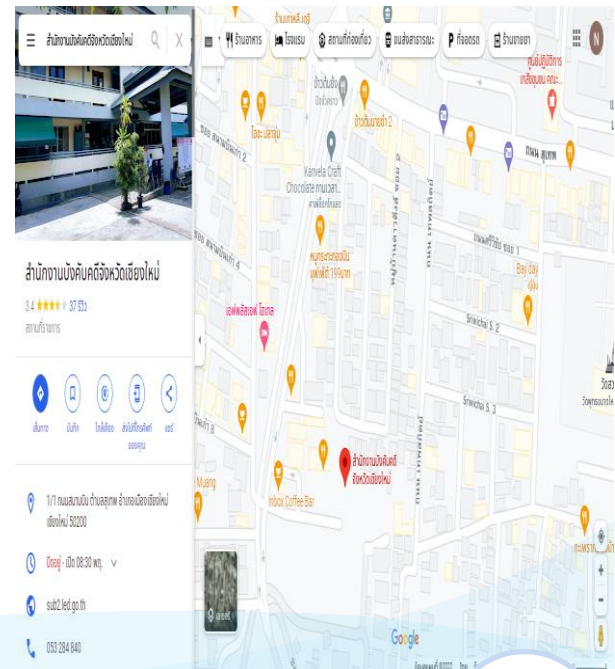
สำนักงานบังคับคดีจังหวัดเชียงใหม่

ร้านอาหาร
โรงแรม
สถานที่ท่องเที่ยว
ขนส่งสาธารณะ
ที่จอดรถ
ร้านขายยา

สำนักงานบังคับคดีจังหวัดเชียงใหม่
3.4 ★★★★ 37 รีวิว
สถานที่ราชการ

เส้นทาง
บันทึก
ใกล้เคียง
ส่งไปยังโทรศัพท์ของคุณ
แชร์

1/1 ถนนสนามบิน ตำบลสุเทพ อำเภอเมืองเชียงใหม่ เชียงใหม่ 50200

ปิดอยู่ · เปิด 08:30 พฤ.

sub2.led.go.th

053 284 840

Kanvela Craft Chocolate ถนนเลา...
ข้าวซอยลำดวน
Srivichai 2
Srivichai 5
Srivichai 3
Inbox Coffee Bar
Bay day
Google
เลเยอร์
วัดสวนดอก
Muang
สำนักงานบังคับคดีจังหวัดเชียงใหม่
ศูนย์ปฏิบัติการ
ถนน สุเทพ